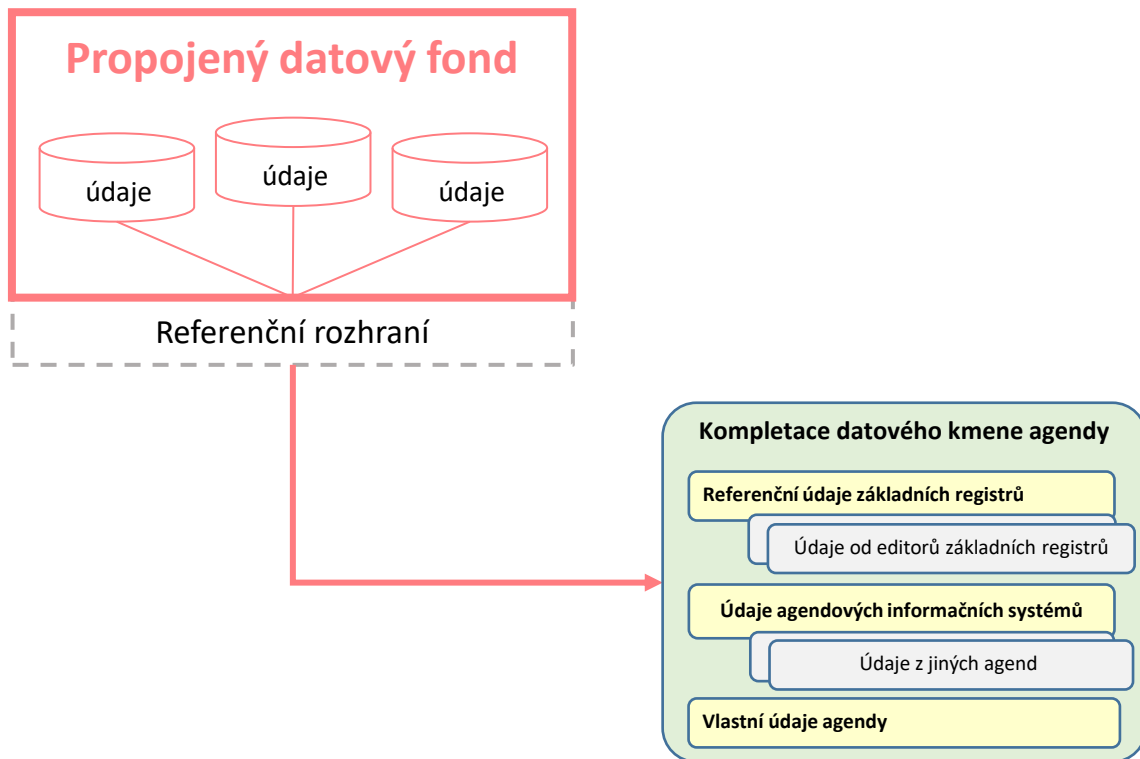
Propojený datový fond

údaje

údaje

údaje

Referenční rozhraní

Kompletace datového kmene agendy

Referenční údaje základních registrů

Údaje od editorů základních registrů

Údaje agendových informačních systémů

Údaje z jiných agend

Vlastní údaje agendy